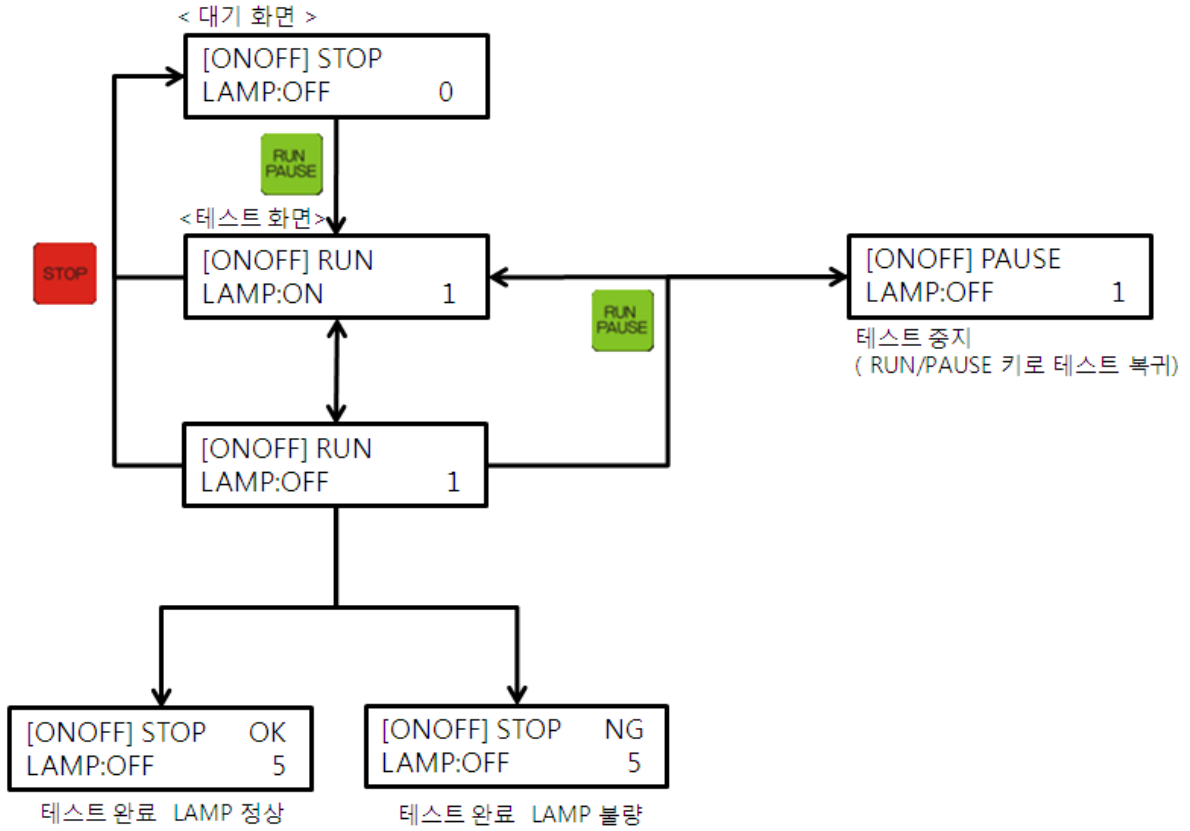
< 대기 화면 >

[ONOFF] STOP
LAMP:OFF 0

RUN PAUSE

STOP

<테스트 화면>

[ONOFF] RUN
LAMP:ON 1

RUN PAUSE

[ONOFF] PAUSE
LAMP:OFF 1

테스트 중지
( RUN/PAUSE 키로 테스트 복귀)

[ONOFF] RUN
LAMP:OFF 1

[ONOFF] STOP OK
LAMP:OFF 5

테스트 완료 LAMP 정상

[ONOFF] STOP NG
LAMP:OFF 5

테스트 완료 LAMP 불량